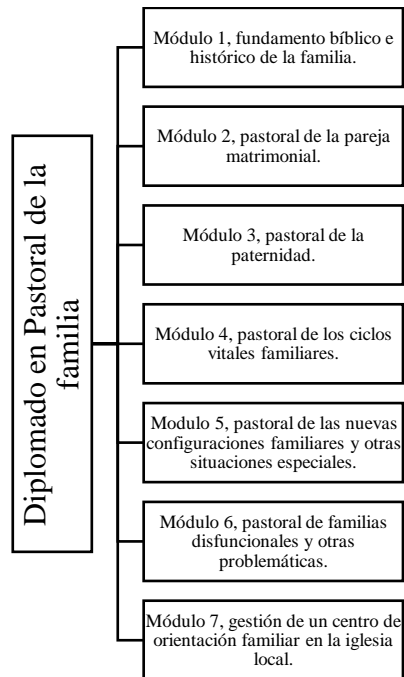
Diplomado en Pastoral de la familia

Módulo 1, fundamento bíblico e histórico de la familia.

Módulo 2, pastoral de la pareja matrimonial.

Módulo 3, pastoral de la paternidad.

Módulo 4, pastoral de los ciclos vitales familiares.

Modulo 5, pastoral de las nuevas configuraciones familiares y otras situaciones especiales.

Módulo 6, pastoral de familias disfuncionales y otras problemáticas.

Módulo 7, gestión de un centro de orientación familiar en la iglesia local.